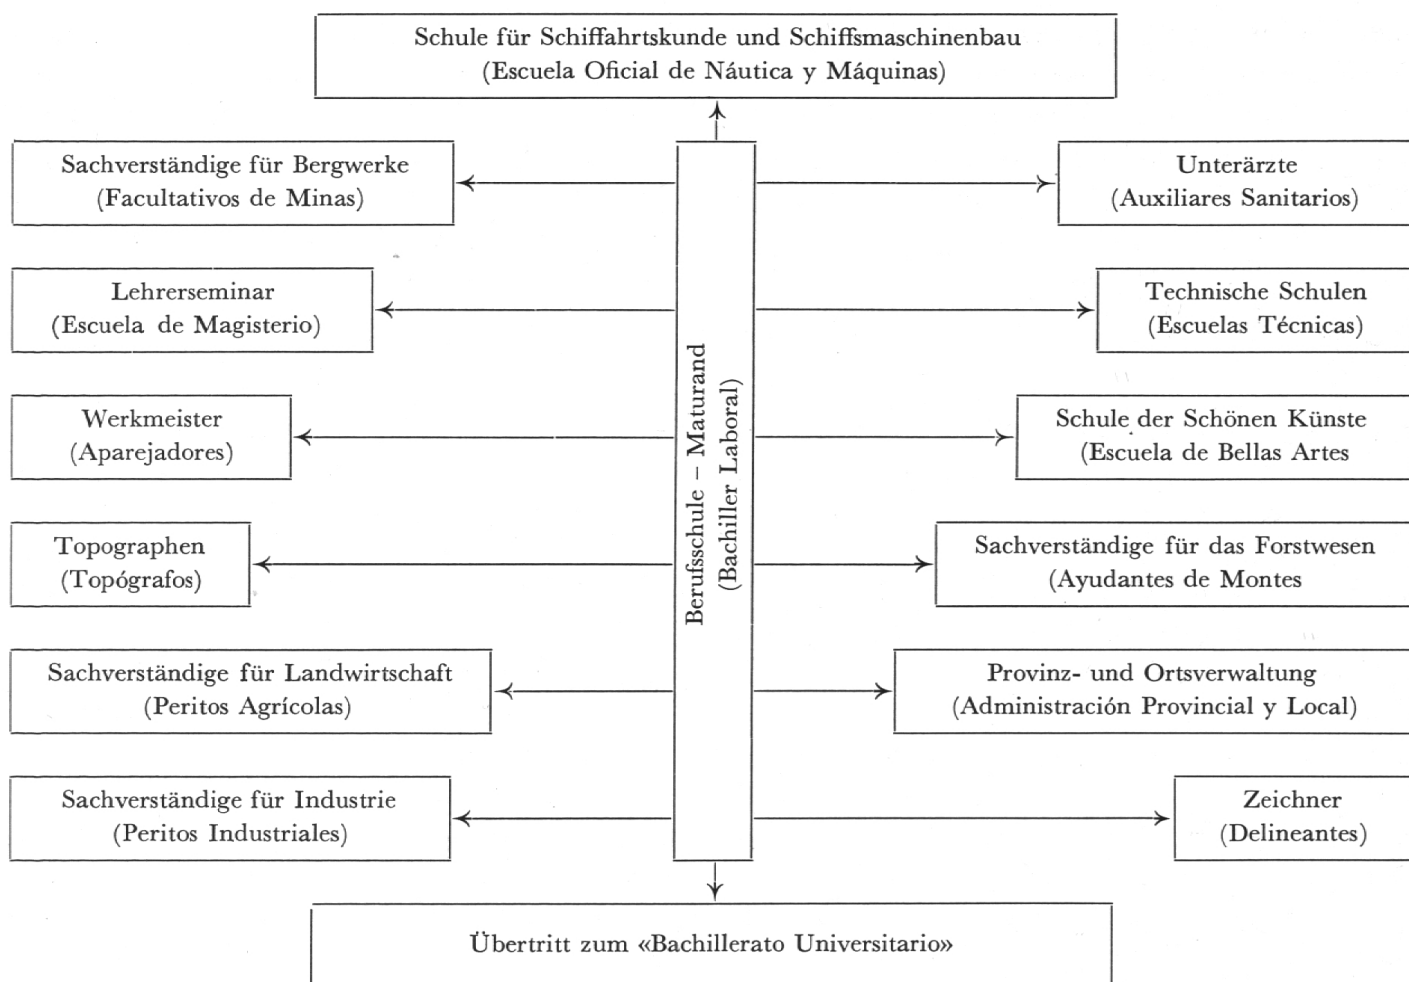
Schule für Schiffahrtskunde und Schiffsmaschinenbau
(Escuela Oficial de Náutica y Máquinas)

Berufsschule – Maturand
(Bachiller Laboral)

Sachverständige für Bergwerke
(Facultativos de Minas)

Unterärzte
(Auxiliares Sanitarios)

Lehrerseminar
(Escuela de Magisterio)

Technische Schulen
(Escuelas Técnicas)

Werkmeister
(Aparejadores)

Schule der Schönen Künste
(Escuela de Bellas Artes

Topographen
(Topógrafos)

Sachverständige für das Forstwesen
(Ayudantes de Montes

Sachverständige für Landwirtschaft
(Peritos Agrícolas)

Provinz- und Ortsverwaltung
(Administración Provincial y Local)

Sachverständige für Industrie
(Peritos Industriales)

Zeichner
(Delineantes)

Übertritt zum «Bachillerato Universitario»